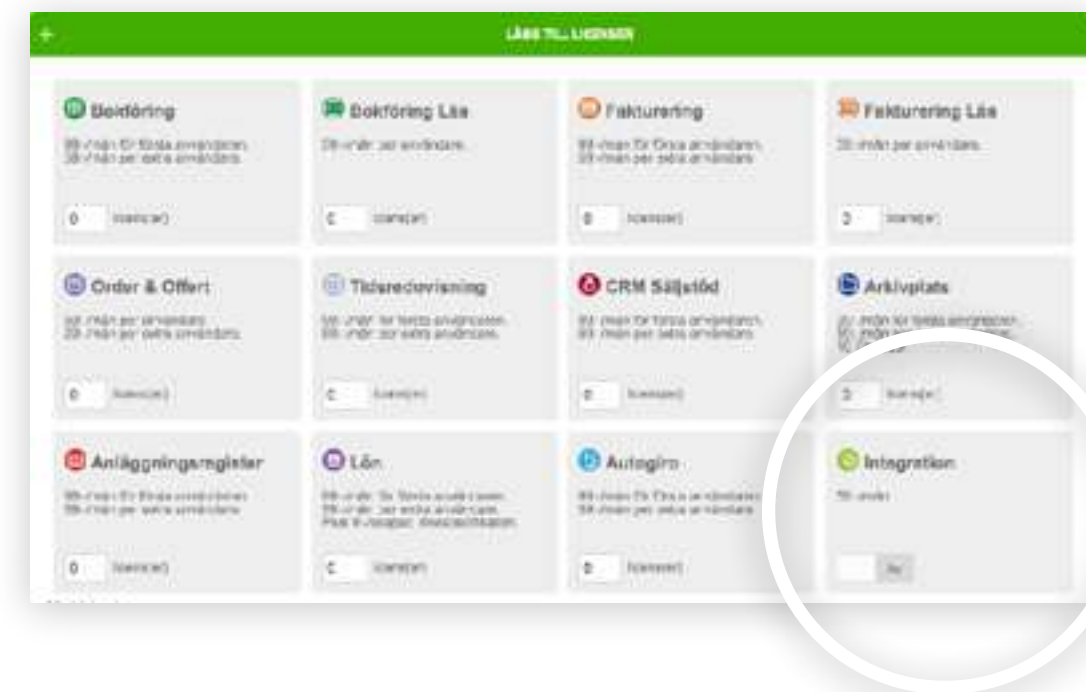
LÄGG TILL LICENSER

Bokföring
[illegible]

0 licens(er)

Bokföring Läs
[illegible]

0 licens(er)

Fakturering
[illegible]

0 licens(er)

Fakturering Läs
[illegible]

0 licens(er)

Order & Offert
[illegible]

0 licens(er)

Tidsredovisning
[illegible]

0 licens(er)

CRM Säljstöd
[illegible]

0 licens(er)

Arkivplats
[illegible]

0 licens(er)

Anläggningsregister
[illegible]

0 licens(er)

Lön
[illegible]

0 licens(er)

Autogiro
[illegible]

0 licens(er)

Integration
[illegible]

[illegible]